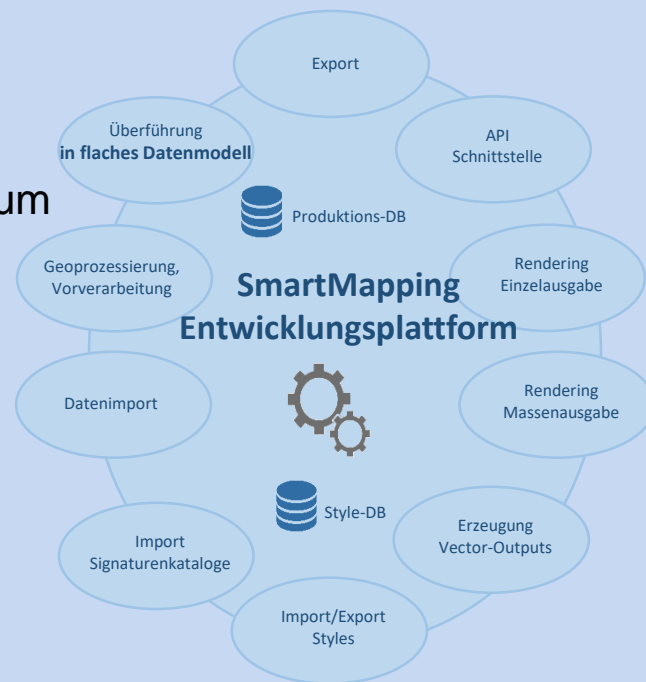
um

Export

Überführung
**in flaches Datenmodell**

API
Schnittstelle

Produktions-DB

Geoprozessierung,
Vorverarbeitung

SmartMapping
Entwicklungsplattform

Rendering
Einzelausgabe

Datenimport

Rendering
Massenausgabe

Style-DB

Import
Signaturenkataloge

Erzeugung
Vector-Outputs

Import/Export
Styles